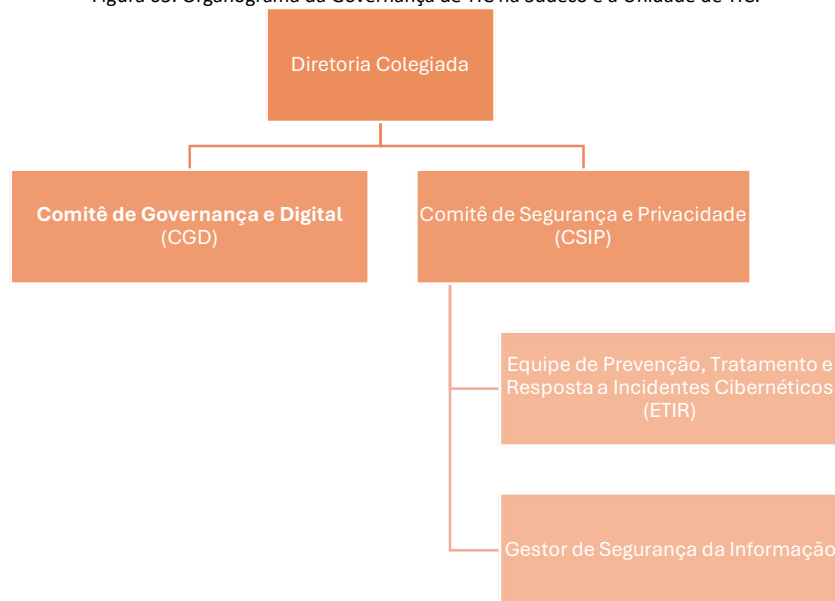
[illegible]

Diretoria Colegiada

**Comitê de Governança e Digital** (CGD)

Comitê de Segurança e Privacidade (CSIP)

Equipe de Prevenção, Tratamento e Resposta a Incidentes Cibernéticos (ETIR)

Gestor de Segurança da Informação